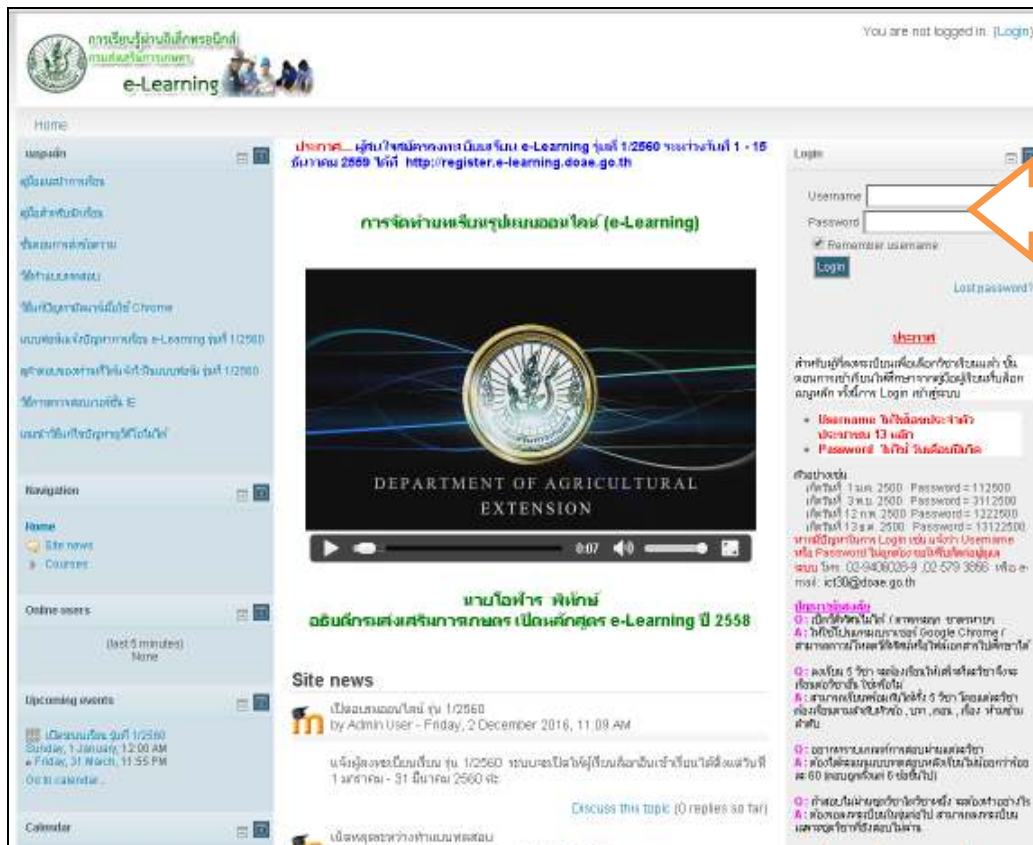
การเรียนรู้ผ่านอิเล็กทรอนิกส์ กรมส่งเสริมการเกษตร
e-Learning

You are not logged in. (Login)

Home

เมนูหลัก
คู่มือแนะนำการเรียน
คู่มือสำหรับนักเรียน
ขั้นตอนการสมัครสมาชิก
วิธีทำแบบทดสอบ
วิธีแก้ปัญหาเมื่อใช้ Chrome
แบบฟอร์มลงทะเบียนหลักสูตร e-Learning รุ่นที่ 1/2560
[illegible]
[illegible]
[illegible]

Navigation
Home
Site news
Courses

Online users
(last 5 minutes)
None

Upcoming events
เปิดอบรมเรียน รุ่นที่ 1/2560
Sunday, 1 January, 12:00 AM
» Friday, 31 March, 11:55 PM
Go to calendar...

Calendar

ประกาศ... ผู้สนใจสมัครลงทะเบียนเรียน e-Learning รุ่นที่ 1/2560 ระหว่างวันที่ 1 - 15 ธันวาคม 2559 ได้ที่ http://register.e-learning.doae.go.th

การจัดทำบทเรียนรูปแบบออนไลน์ (e-Learning)

DEPARTMENT OF AGRICULTURAL EXTENSION

0:07

นายโอฬาร พิทักษ์
อธิบดีกรมส่งเสริมการเกษตร เปิดหลักสูตร e-Learning ปี 2558

Site news
เปิดอบรมออนไลน์ รุ่น 1/2560
by Admin User - Friday, 2 December 2016, 11:09 AM
แจ้งผู้ลงทะเบียนเรียน รุ่น 1/2560 ระบบจะเปิดให้ผู้เรียนล็อกอินเข้าเรียนได้ตั้งแต่วันที่ 1 มกราคม - 31 มีนาคม 2560 นะ
Discuss this topic (0 replies so far)
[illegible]

Login
Username
Password
Remember username
Login
Lost password?

ประกาศ
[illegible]
• Username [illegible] 13 หลัก
• Password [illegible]
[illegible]
เกิดวันที่ 1 ม.ค. 2500 Password = 112500
เกิดวันที่ 3 พ.ย. 2500 Password = 3112500
เกิดวันที่ 12 ก.พ. 2500 Password = 1222500
เกิดวันที่ 13 ธ.ค. 2500 Password = 13122500
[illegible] Username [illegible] Password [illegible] โทร. 02-9406028-9 ,02-579 3866 หรือ e-mail: ict30@doae.go.th
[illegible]